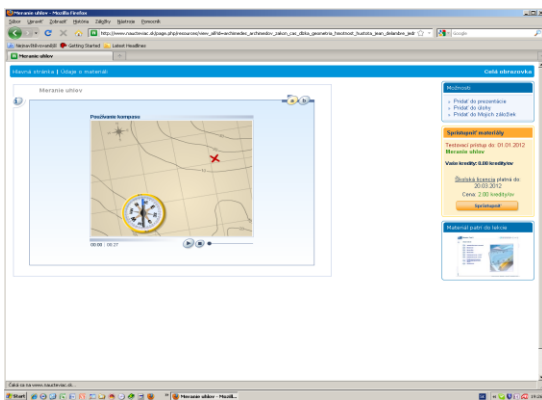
Meranie uhlov - Mozilla Firefox

Súbor Upraviť Zobraziť História Záložky Nástroje Pomocník

http://www.naucteviac.sk/page.php/resources/view_all?id=archimedes_zakon_cas_dlzka_geometria_testovod_hustota_jean_delambre_jedr

Google

Najnavštevovanejší Getting Started Latest Headlines

Meranie uhlov

Hlavná stránka | Údaje o materiáli

Celá obrazovka

Meranie uhlov

Používanie kompasu

00:00 | 00:37

Možnosti

Pridať do prezentácie
Pridať do úlohy
Pridať do Mojich záložiek

Sprístupniť materiály

Testovací prístup do: 01.01.2012
Meranie uhlov

Vaše kredity: 0,00 kreditov

Školská licencia platná do: 20.03.2012
Cena: 2,00 kreditov

Sprístupniť

Materiál patrí do lekcie

Čaká sa na www.naucteviac.sk...

Start

Meranie uhlov - Mozill...